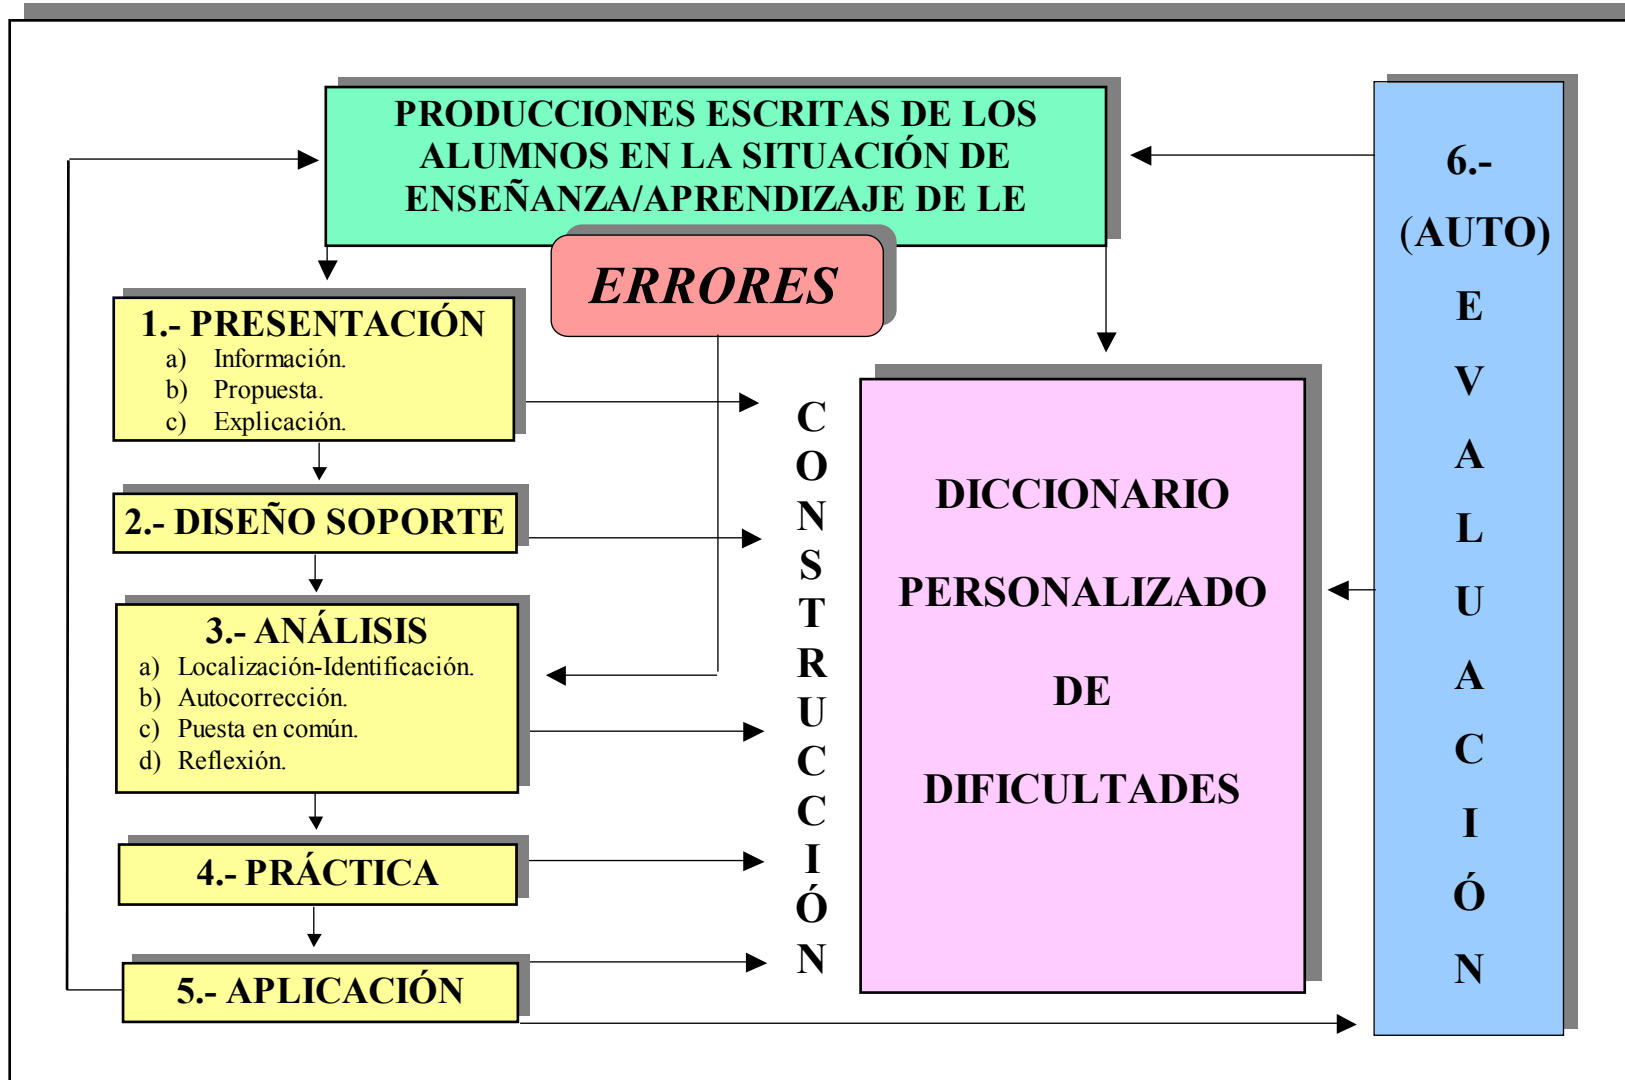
PRODUCCIONES ESCRITAS DE LOS ALUMNOS EN LA SITUACIÓN DE ENSEÑANZA/APRENDIZAJE DE LE

ERRORES

1.- PRESENTACIÓN
a) Información.
b) Propuesta.
c) Explicación.

2.- DISEÑO SOPORTE

3.- ANÁLISIS
a) Localización-Identificación.
b) Autocorrección.
c) Puesta en común.
d) Reflexión.

4.- PRÁCTICA

5.- APLICACIÓN

CONSTRUCCIÓN

DICCIONARIO PERSONALIZADO DE DIFICULTADES

6.- (AUTO) EVALUACIÓN